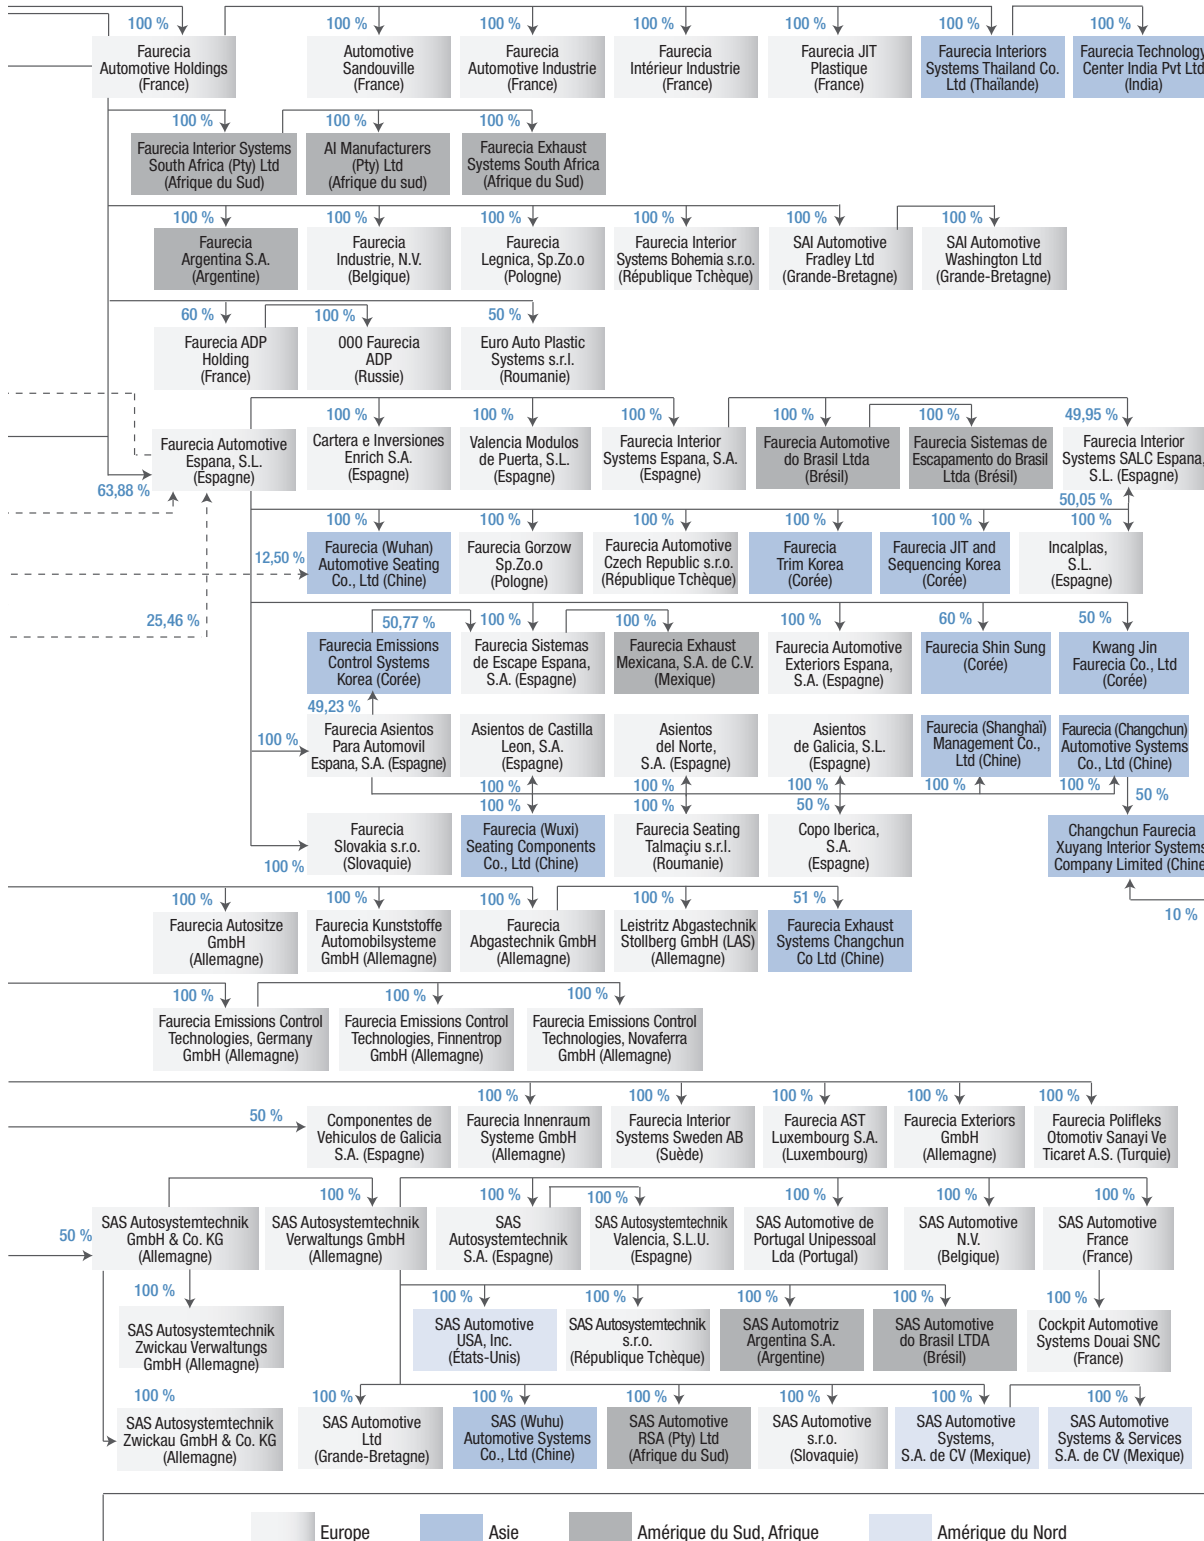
100 % Faurecia Automotive Holdings (France)
100 % Automotive Sandouville (France)
100 % Faurecia Automotive Industrie (France)
100 % Faurecia Intérieur Industrie (France)
100 % Faurecia JIT Plastique (France)
100 % Faurecia Interiors Systems Thailand Co. Ltd (Thaïlande)
100 % Faurecia Technology Center India Pvt Ltd (India)

100 % Faurecia Interior Systems South Africa (Pty) Ltd (Afrique du Sud)
100 % AI Manufacturers (Pty) Ltd (Afrique du sud)
100 % Faurecia Exhaust Systems South Africa (Afrique du Sud)

100 % Faurecia Argentina S.A. (Argentine)
100 % Faurecia Industrie, N.V. (Belgique)
100 % Faurecia Legnica, Sp.Zo.o (Pologne)
100 % Faurecia Interior Systems Bohemia s.r.o. (République Tchèque)
100 % SAI Automotive Fradley Ltd (Grande-Bretagne)
100 % SAI Automotive Washington Ltd (Grande-Bretagne)

60 % Faurecia ADP Holding (France)
100 % 000 Faurecia ADP (Russie)
50 % Euro Auto Plastic Systems s.r.l. (Roumanie)

Faurecia Automotive Espana, S.L. (Espagne)
63,88 %
100 % Cartera e Inversiones Enrich S.A. (Espagne)
100 % Valencia Modulos de Puerta, S.L. (Espagne)
100 % Faurecia Interior Systems Espana, S.A. (Espagne)
100 % Faurecia Automotive do Brasil Ltda (Brésil)
100 % Faurecia Sistemas de Escapamento do Brasil Ltda (Brésil)
49,95 % Faurecia Interior Systems SALC Espana, S.L. (Espagne)
50,05 %

12,50 %
100 % Faurecia (Wuhan) Automotive Seating Co., Ltd (Chine)
100 % Faurecia Gorzow Sp.Zo.o (Pologne)
100 % Faurecia Automotive Czech Republic s.r.o. (République Tchèque)
100 % Faurecia Trim Korea (Corée)
100 % Faurecia JIT and Sequencing Korea (Corée)
100 % Incalplas, S.L. (Espagne)

25,46 %
50,77 % Faurecia Emissions Control Systems Korea (Corée)
49,23 %
100 % Faurecia Sistemas de Escape Espana, S.A. (Espagne)
100 % Faurecia Exhaust Mexicana, S.A. de C.V. (Mexique)
100 % Faurecia Automotive Exteriors Espana, S.A. (Espagne)
60 % Faurecia Shin Sung (Corée)
50 % Kwang Jin Faurecia Co., Ltd (Corée)

100 % Faurecia Asientos Para Automovil Espana, S.A. (Espagne)
Asientos de Castilla Leon, S.A. (Espagne)
Asientos del Norte, S.A. (Espagne)
Asientos de Galicia, S.L. (Espagne)
Faurecia (Shanghai) Management Co., Ltd (Chine)
Faurecia (Changchun) Automotive Systems Co., Ltd (Chine)
100 % 100 % 100 % 100 % 100 %
50 %

100 % Faurecia Slovakia s.r.o. (Slovaquie)
100 % Faurecia (Wuxi) Seating Components Co., Ltd (Chine)
100 % Faurecia Seating Talmaçiu s.r.l. (Roumanie)
50 % Copo Iberica, S.A. (Espagne)
Changchun Faurecia Xuyang Interior Systems Company Limited (Chine)
10 %

100 % Faurecia Autositze GmbH (Allemagne)
100 % Faurecia Kunststoffe Automobilsysteme GmbH (Allemagne)
100 % Faurecia Abgastechnik GmbH (Allemagne)
100 % Leistritz Abgastechnik Stollberg GmbH (LAS) (Allemagne)
51 % Faurecia Exhaust Systems Changchun Co Ltd (Chine)

100 % Faurecia Emissions Control Technologies, Germany GmbH (Allemagne)
100 % Faurecia Emissions Control Technologies, Finnentrop GmbH (Allemagne)
100 % Faurecia Emissions Control Technologies, Novaferra GmbH (Allemagne)

50 % Componentes de Vehiculos de Galicia S.A. (Espagne)
100 % Faurecia Innenraum Systeme GmbH (Allemagne)
100 % Faurecia Interior Systems Sweden AB (Suède)
100 % Faurecia AST Luxembourg S.A. (Luxembourg)
100 % Faurecia Exteriors GmbH (Allemagne)
100 % Faurecia Polifleks Otomotiv Sanayi Ve Ticaret A.S. (Turquie)

50 % SAS Autosystemtechnik GmbH & Co. KG (Allemagne)
100 % SAS Autosystemtechnik Verwaltungs GmbH (Allemagne)
100 % SAS Autosystemtechnik S.A. (Espagne)
100 % SAS Autosystemtechnik Valencia, S.L.U. (Espagne)
100 % SAS Automotive de Portugal Unipessoal Lda (Portugal)
100 % SAS Automotive N.V. (Belgique)
100 % SAS Automotive France (France)

100 % SAS Autosystemtechnik Zwickau Verwaltungs GmbH (Allemagne)
100 % SAS Automotive USA, Inc. (États-Unis)
100 % SAS Autosystemtechnik s.r.o. (République Tchèque)
100 % SAS Automotriz Argentina S.A. (Argentine)
100 % SAS Automotive do Brasil LTDA (Brésil)
100 % Cockpit Automotive Systems Douai SNC (France)

100 % SAS Autosystemtechnik Zwickau GmbH & Co. KG (Allemagne)
100 % SAS Automotive Ltd (Grande-Bretagne)
100 % SAS (Wuhu) Automotive Systems Co., Ltd (Chine)
100 % SAS Automotive RSA (Pty) Ltd (Afrique du Sud)
100 % SAS Automotive s.r.o. (Slovaquie)
100 % SAS Automotive Systems, S.A. de CV (Mexique)
100 % SAS Automotive Systems & Services S.A. de CV (Mexique)

Europe
Asie
Amérique du Sud, Afrique
Amérique du Nord